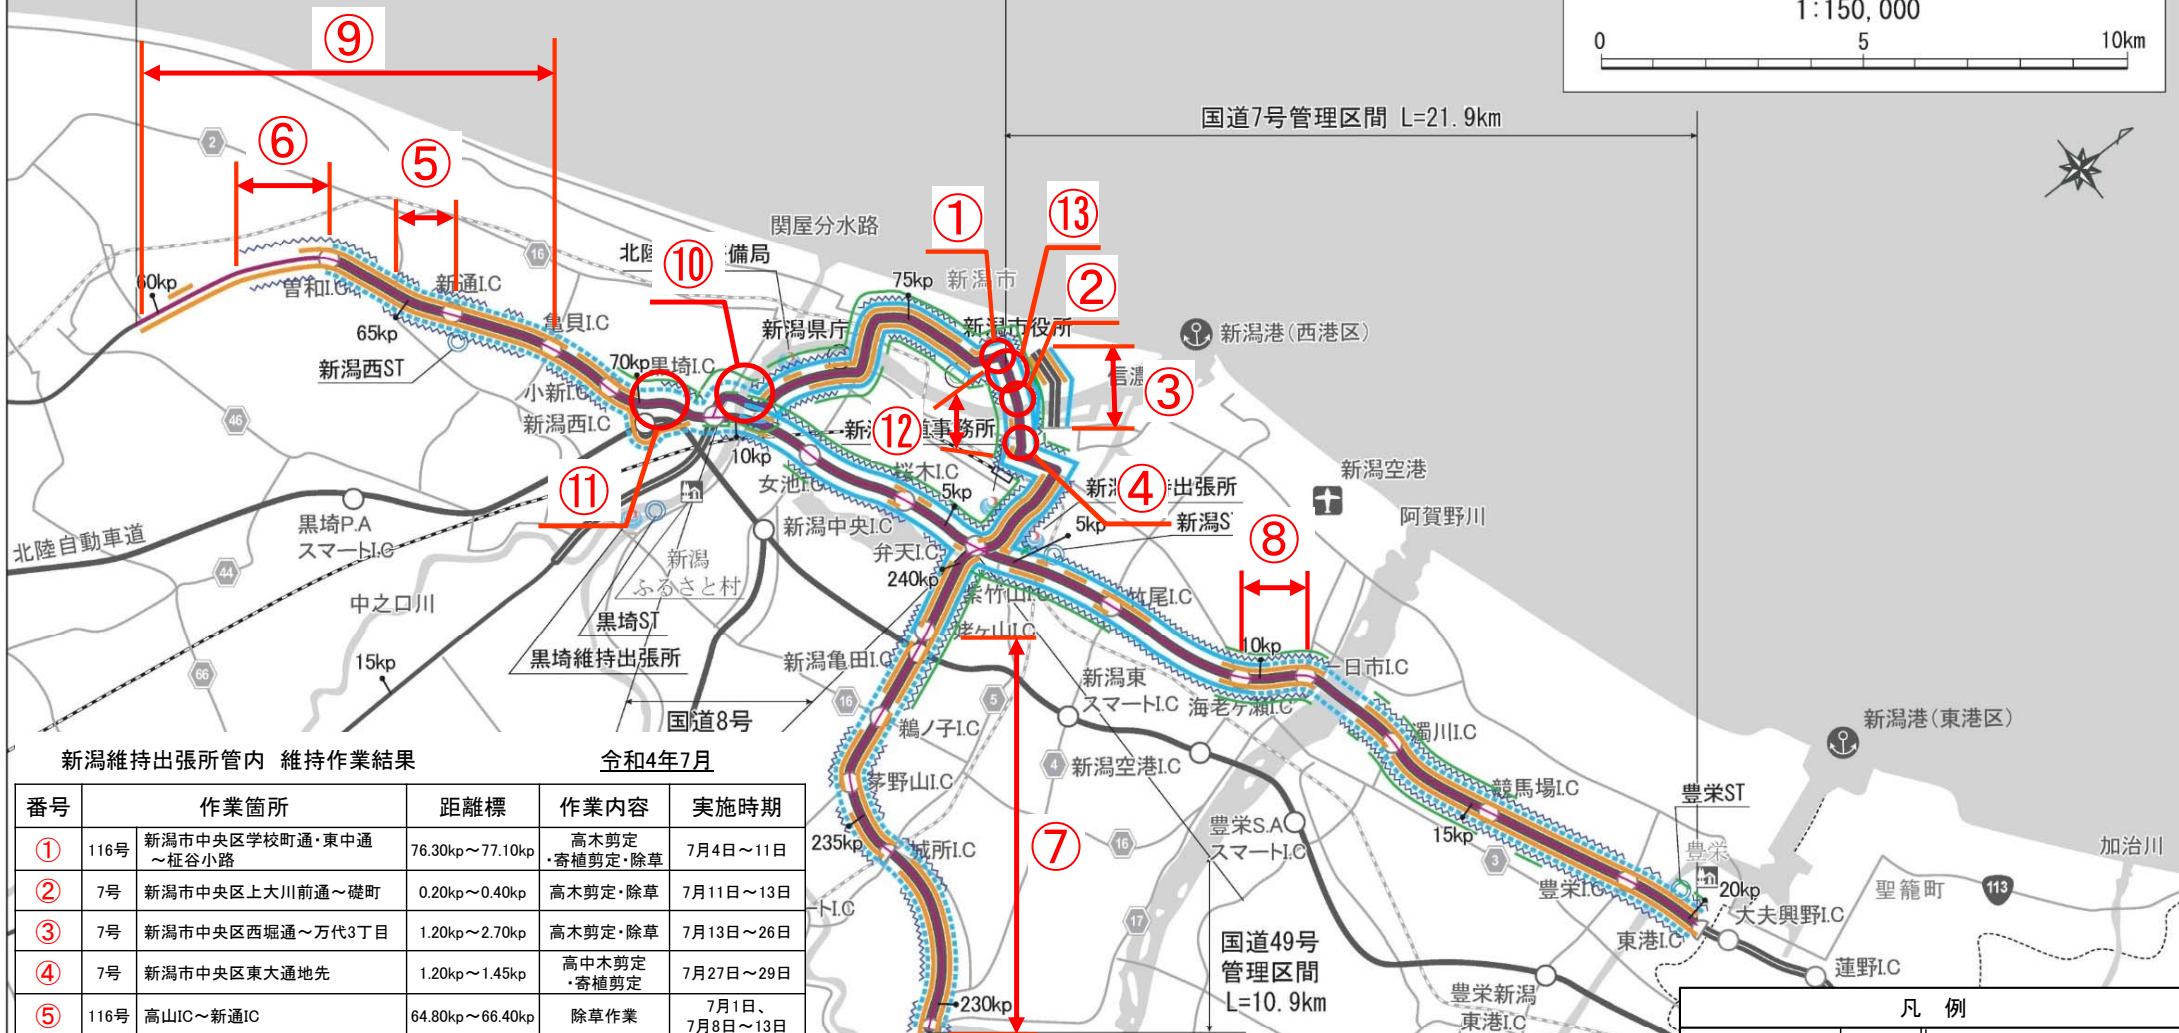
1:150,000
0 5 10km

⑨
⑥
⑤
国道7号管理区間 L=21.9km
①
⑬
②
関屋分水路
北陸 備局
⑩
75kp 新潟市
新潟県庁
新潟市役所
新潟港(西港区)
60kp
曽和I.C
新通I.C
65kp
亀貝I.C
新潟西ST
70kp 黒埼I.C
小新I.C
新潟西I.C
信濃
③
新 ⑫ 事務所
10kp
桜木I.C
女池I.C
5kp
⑪
新 ④ 出張所
新潟空港
新潟S
5kp
阿賀野川
⑧
黒埼P.A
スマートI.C
北陸自動車道
新潟中央I.C
弁天I.C
240kp
新潟
ふるさと村
紫竹山I.C
竹尾I.C
中之口川
黒埼ST
黒埼維持出張所
15kp
新潟亀田I.C
国道8号
10kp
一日市I.C
新潟東
スマートI.C
海老ヶ瀬I.C
鵜ノ子I.C
新潟港(東港区)
新潟空港I.C
茅野山I.C
濁川I.C
競馬場I.C
豊栄ST
⑦
豊栄S.A
スマートI.C
235kp
城所I.C
15kp
加治川
豊栄
豊栄I.C
20kp
聖籠町
大夫興野I.C
東港I.C
I.C
国道49号
管理区間
L=10.9km
蓮野I.C
豊栄新潟
東港I.C
230kp
凡 例

新潟維持出張所管内 維持作業結果 令和4年7月

| 番号 | | 作業箇所 | 距離標 | 作業内容 | 実施時期 |
|---|---|---|---|---|---|
| ① | 116号 | 新潟市中央区学校町通・東中通～柾谷小路 | 76.30kp～77.10kp | 高木剪定・寄植剪定・除草 | 7月4日～11日 |
| ② | 7号 | 新潟市中央区上大川前通～礎町 | 0.20kp～0.40kp | 高木剪定・除草 | 7月11日～13日 |
| ③ | 7号 | 新潟市中央区西堀通～万代3丁目 | 1.20kp～2.70kp | 高木剪定・除草 | 7月13日～26日 |
| ④ | 7号 | 新潟市中央区東大通地先 | 1.20kp～1.45kp | 高中木剪定・寄植剪定 | 7月27日～29日 |
| ⑤ | 116号 | 高山IC～新通IC | 64.80kp～66.40kp | 除草作業 | 7月1日、7月8日～13日 |